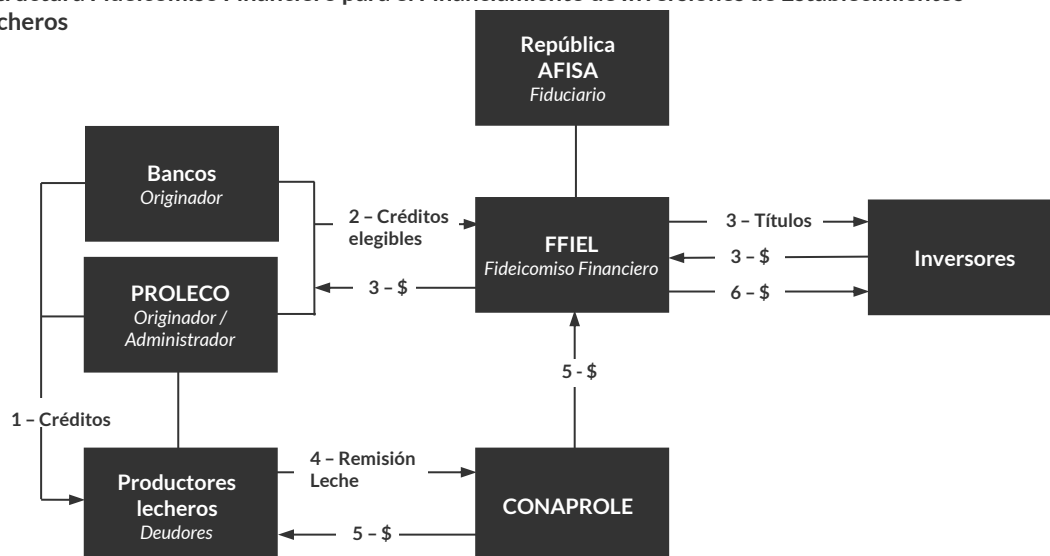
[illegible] Fideicomiso Financiero para el Financiamiento de Inversiones de Establecimientos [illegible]cheros

República AFISA
*Fiduciario*

Bancos
*Originador*

2 – Créditos elegibles

FFIEL
*Fideicomiso Financiero*

3 – Títulos

3 – $

Inversores

6 – $

PROLECO
*Originador / Administrador*

3 – $

5 - $

1 – Créditos

Productores lecheros
*Deudores*

4 – Remisión Leche

CONAPROLE

5 – $